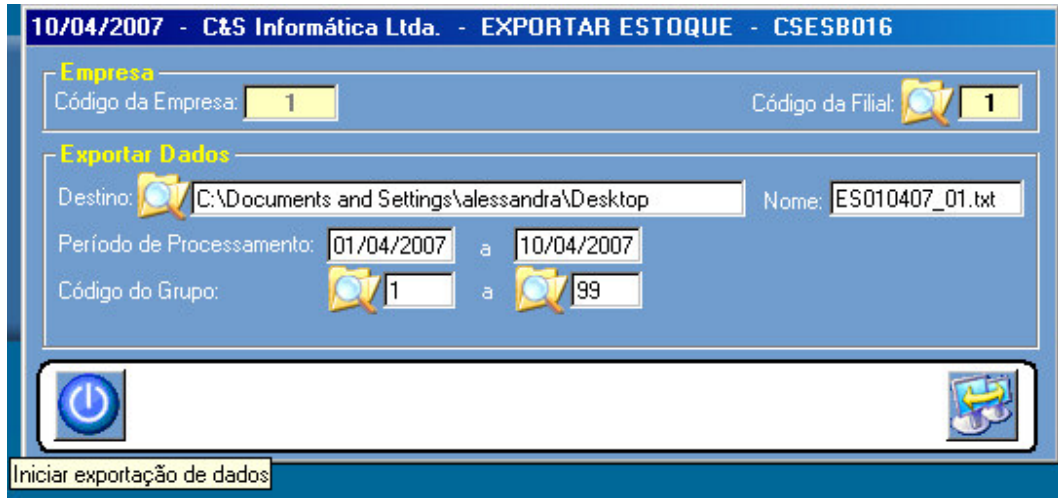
10/04/2007 - C&S Informática Ltda. - EXPORTAR ESTOQUE - CSESB016

Empresa
Código da Empresa: 1
Código da Filial: 1

Exportar Dados
Destino: C:\Documents and Settings\alessandra\Desktop
Nome: ES010407_01.txt
Período de Processamento: 01/04/2007 a 10/04/2007
Código do Grupo: 1 a 99

Iniciar exportação de dados